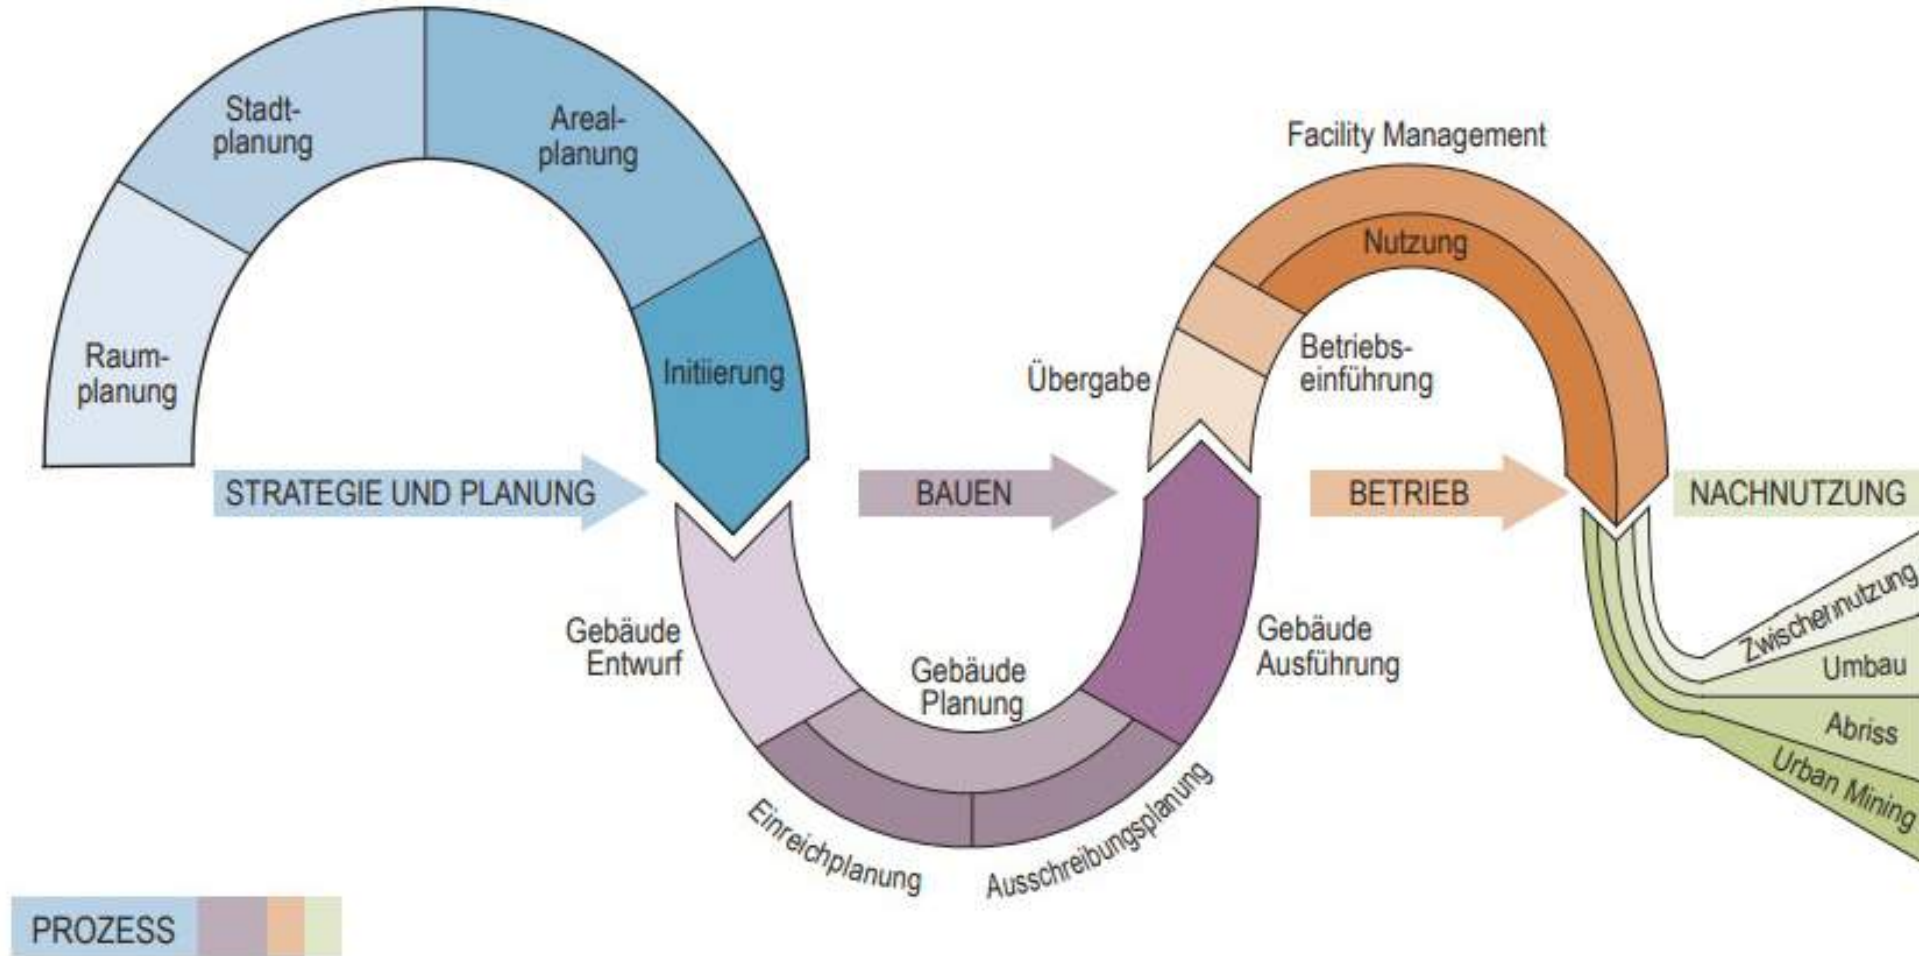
Stadtplanung

Arealplanung

Raumplanung

Initiierung

STRATEGIE UND PLANUNG

BAUEN

Facility Management

Nutzung

Betriebseinführung

Übergabe

BETRIEB

NACHNUTZUNG

Gebäude Entwurf

Gebäude Planung

Gebäude Ausführung

Einreichplanung

Ausschreibungsplanung

Zwischennutzung

Umbau

Abriss

Urban Mining

PROZESS